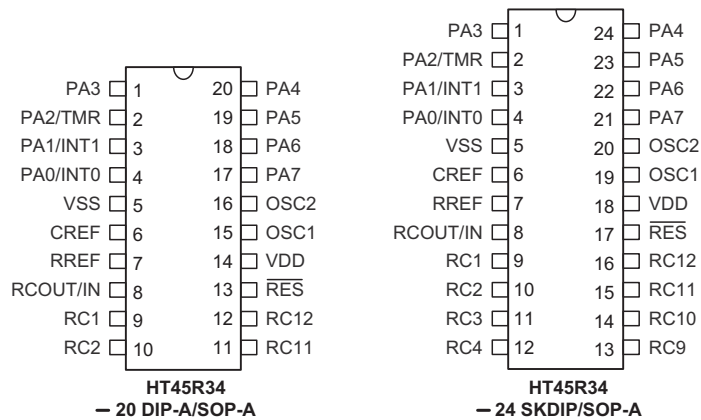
PA3 1
PA2/TMR 2
PA1/INT1 3
PA0/INT0 4
VSS 5
CREF 6
RREF 7
RCOUT/IN 8
RC1 9
RC2 10
20 PA4
19 PA5
18 PA6
17 PA7
16 OSC2
15 OSC1
14 VDD
13 $\overline{RES}$
12 RC12
11 RC11

HT45R34
– 20 DIP-A/SOP-A

PA3 1
PA2/TMR 2
PA1/INT1 3
PA0/INT0 4
VSS 5
CREF 6
RREF 7
RCOUT/IN 8
RC1 9
RC2 10
RC3 11
RC4 12
24 PA4
23 PA5
22 PA6
21 PA7
20 OSC2
19 OSC1
18 VDD
17 $\overline{RES}$
16 RC12
15 RC11
14 RC10
13 RC9

HT45R34
– 24 SKDIP/SOP-A